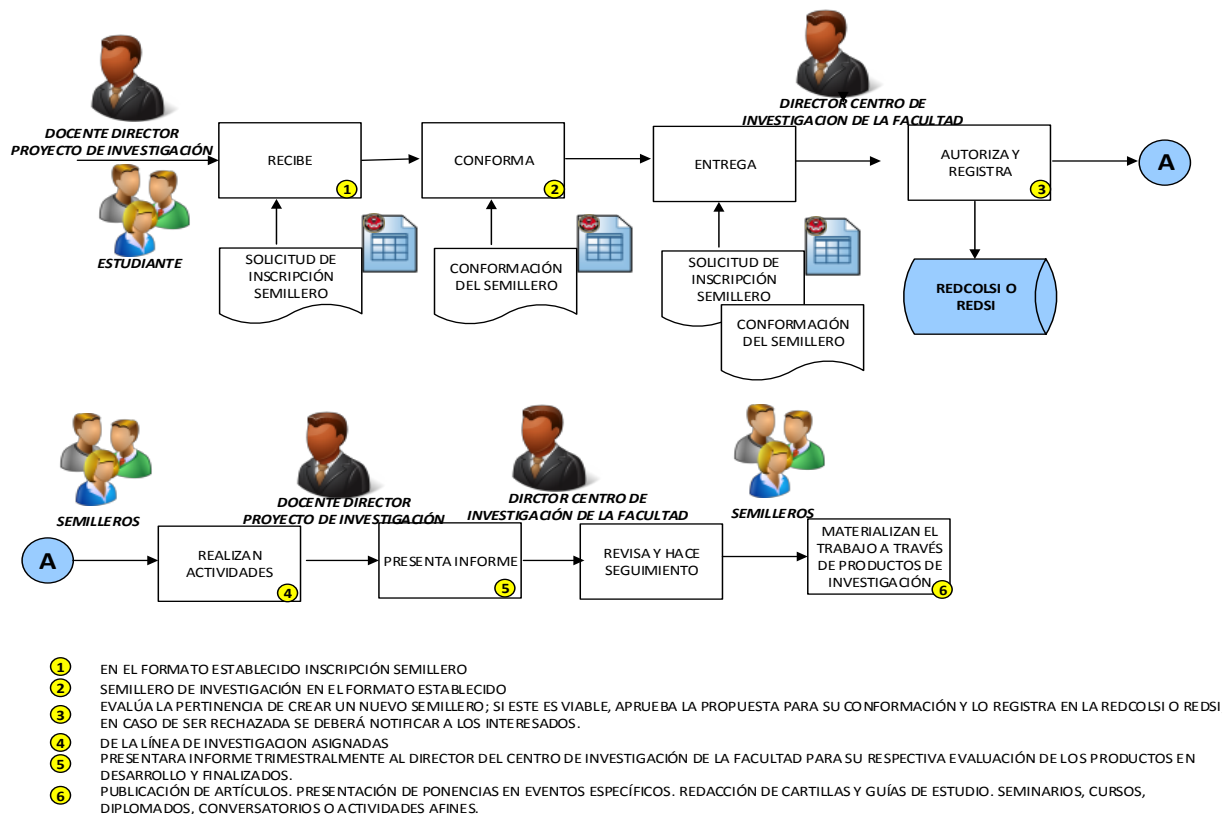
DOCENTE DIRECTOR PROYECTO DE INVESTIGACIÓN

ESTUDIANTE

RECIBE 1

SOLICITUD DE INSCRIPCIÓN SEMILLERO

CONFORMA 2

CONFORMACIÓN DEL SEMILLERO

ENTREGA

SOLICITUD DE INSCRIPCIÓN SEMILLERO

CONFORMACIÓN DEL SEMILLERO

DIRECTOR CENTRO DE INVESTIGACION DE LA FACULTAD

AUTORIZA Y REGISTRA 3

A

REDCOLSI O REDSI

SEMILLEROS

A

REALIZAN ACTIVIDADES 4

DOCENTE DIRECTOR PROYECTO DE INVESTIGACIÓN

PRESENTA INFORME 5

DIRCTOR CENTRO DE INVESTIGACIÓN DE LA FACULTAD

REVISA Y HACE SEGUIMIENTO

SEMILLEROS

MATERIALIZAN EL TRABAJO A TRAVÉS DE PRODUCTOS DE INVESTIGACIÓN 6

1 EN EL FORMATO ESTABLECIDO INSCRIPCIÓN SEMILLERO
2 SEMILLERO DE INVESTIGACIÓN EN EL FORMATO ESTABLECIDO
3 EVALÚA LA PERTINENCIA DE CREAR UN NUEVO SEMILLERO; SI ESTE ES VIABLE, APRUEBA LA PROPUESTA PARA SU CONFORMACIÓN Y LO REGISTRA EN LA REDCOLSI O REDSI EN CASO DE SER RECHAZADA SE DEBERÁ NOTIFICAR A LOS INTERESADOS.
4 DE LA LÍNEA DE INVESTIGACION ASIGNADAS
5 PRESENTARA INFORME TRIMESTRALMENTE AL DIRECTOR DEL CENTRO DE INVESTIGACIÓN DE LA FACULTAD PARA SU RESPECTIVA EVALUACIÓN DE LOS PRODUCTOS EN DESARROLLO Y FINALIZADOS.
6 PUBLICACIÓN DE ARTÍCULOS. PRESENTACIÓN DE PONENCIAS EN EVENTOS ESPECÍFICOS. REDACCIÓN DE CARTILLAS Y GUÍAS DE ESTUDIO. SEMINARIOS, CURSOS, DIPLOMADOS, CONVERSATORIOS O ACTIVIDADES AFINES.